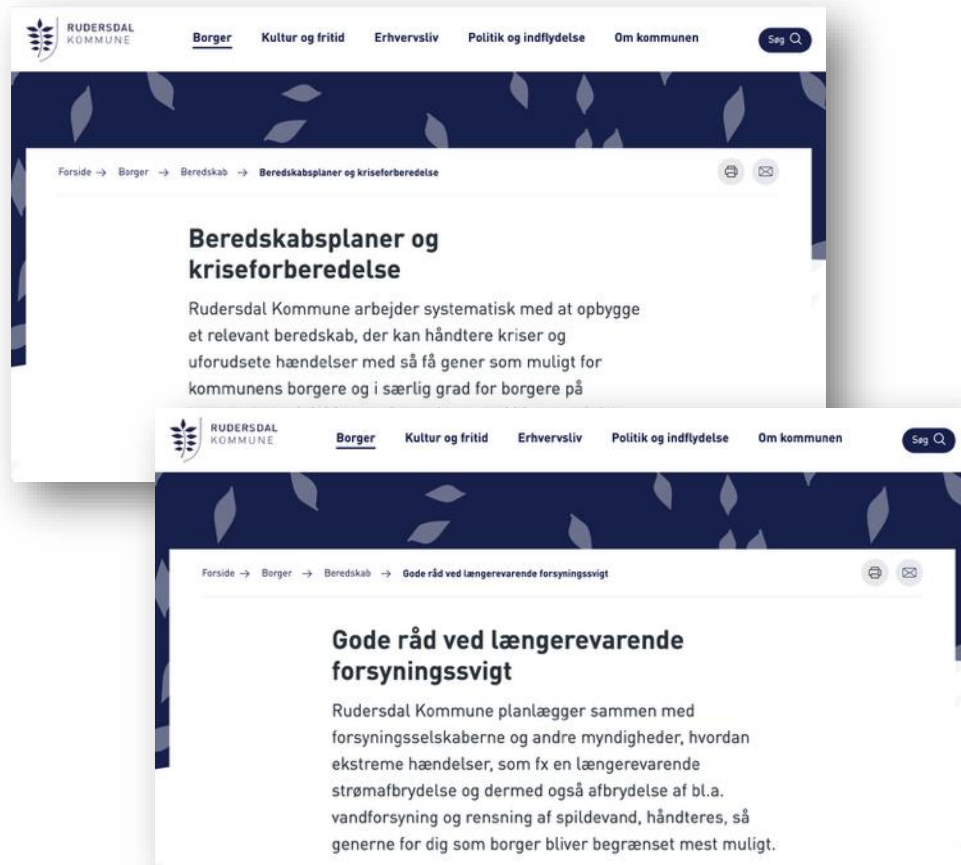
RUDERSDAL KOMMUNE

Borger Kultur og fritid Erhvervsliv Politik og indflydelse Om kommunen Søg

Forside → Borger → Beredskab → Beredskabsplaner og kriseforberedelse

Beredskabsplaner og kriseforberedelse

Rudersdal Kommune arbejder systematisk med at opbygge et relevant beredskab, der kan håndtere kriser og uforudsete hændelser med så få gener som muligt for kommunens borgere og i særlig grad for borgere på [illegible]

RUDERSDAL KOMMUNE

Borger Kultur og fritid Erhvervsliv Politik og indflydelse Om kommunen Søg

Forside → Borger → Beredskab → Gode råd ved længerevarende forsyningssvigt

Gode råd ved længerevarende forsyningssvigt

Rudersdal Kommune planlægger sammen med forsyningsselskaberne og andre myndigheder, hvordan ekstreme hændelser, som fx en længerevarende strømafbrydelse og dermed også afbrydelse af bl.a. vandforsyning og rensning af spildevand, håndteres, så generne for dig som borger bliver begrænset mest muligt.